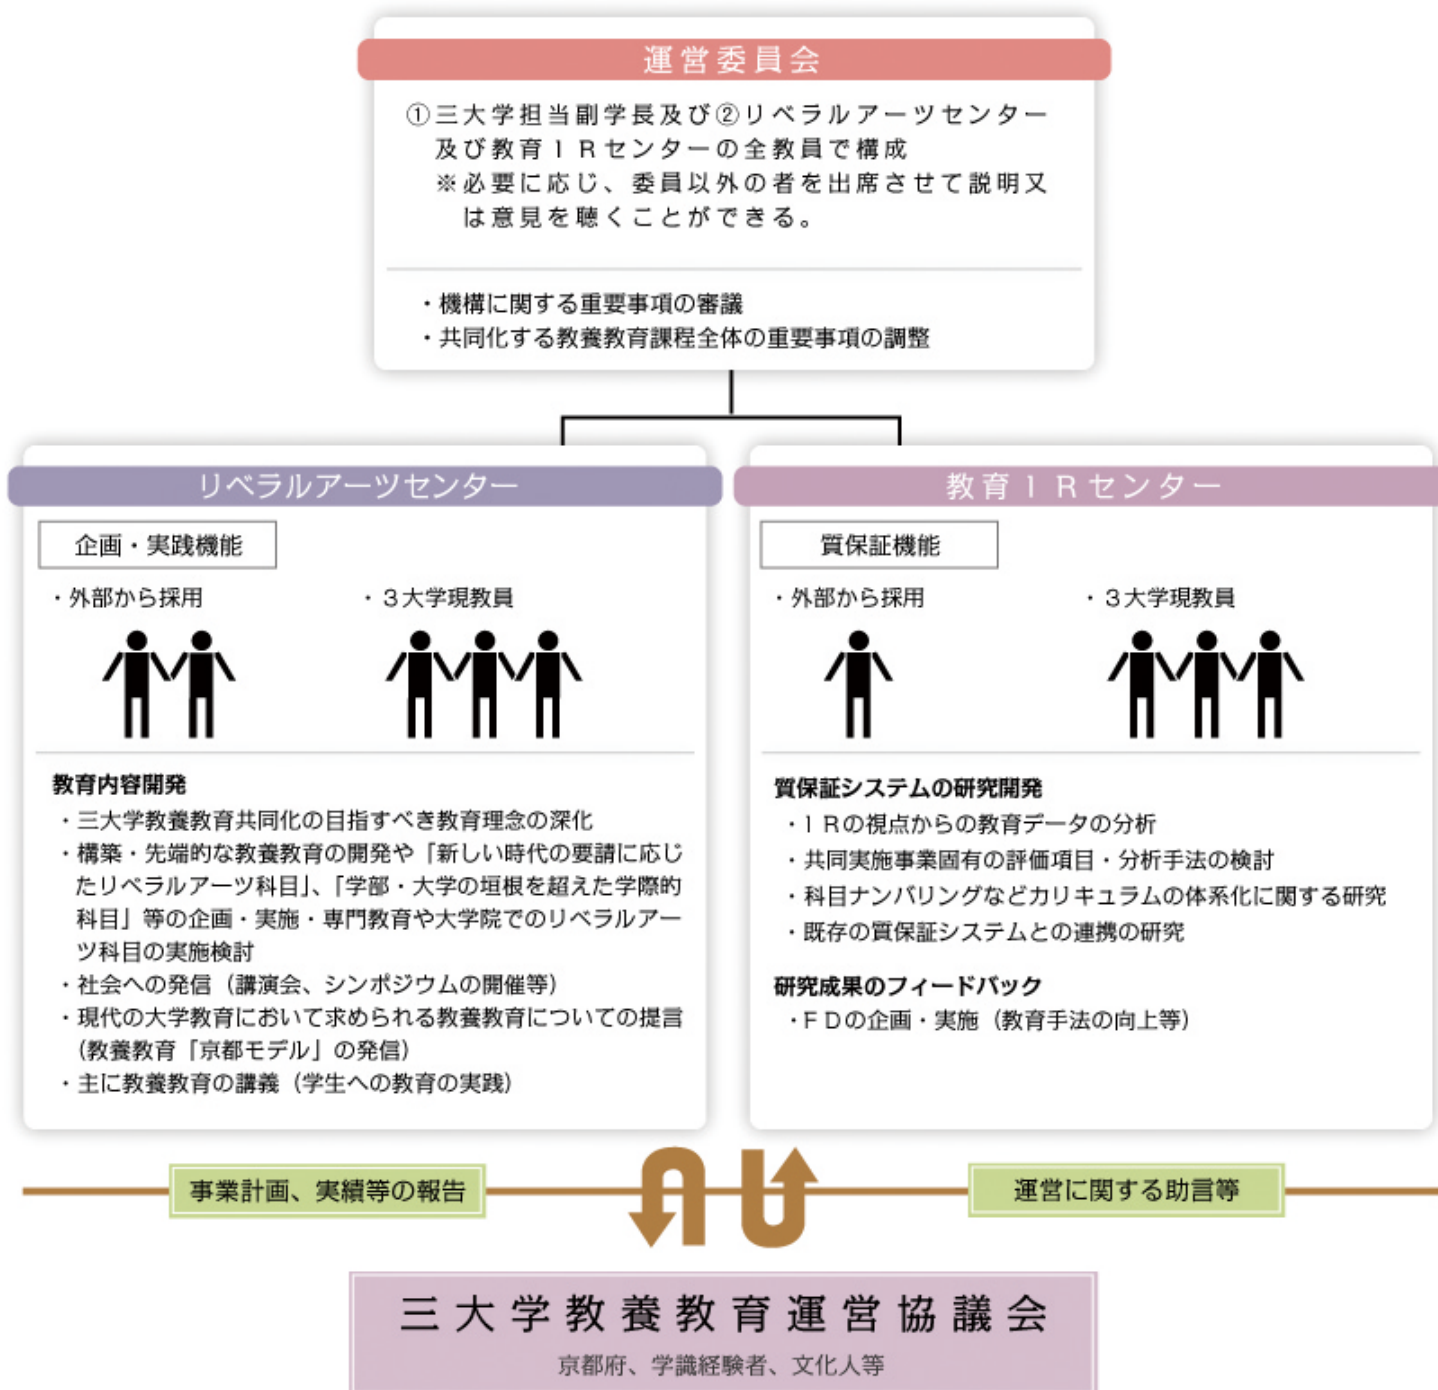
運営委員会

①三大学担当副学長及び②リベラルアーツセンター及び教育ＩＲセンターの全教員で構成
※必要に応じ、委員以外の者を出席させて説明又は意見を聴くことができる。

・機構に関する重要事項の審議
・共同化する教養教育課程全体の重要事項の調整

リベラルアーツセンター

企画・実践機能

・外部から採用

・３大学現教員

教育内容開発
・三大学教養教育共同化の目指すべき教育理念の深化
・構築・先端的な教養教育の開発や「新しい時代の要請に応じたリベラルアーツ科目」、「学部・大学の垣根を超えた学際的科目」等の企画・実施・専門教育や大学院でのリベラルアーツ科目の実施検討
・社会への発信（講演会、シンポジウムの開催等）
・現代の大学教育において求められる教養教育についての提言（教養教育「京都モデル」の発信）
・主に教養教育の講義（学生への教育の実践）

教育ＩＲセンター

質保証機能

・外部から採用

・３大学現教員

質保証システムの研究開発
・ＩＲの視点からの教育データの分析
・共同実施事業固有の評価項目・分析手法の検討
・科目ナンバリングなどカリキュラムの体系化に関する研究
・既存の質保証システムとの連携の研究

研究成果のフィードバック
・ＦＤの企画・実施（教育手法の向上等）

事業計画、実績等の報告

運営に関する助言等

三大学教養教育運営協議会

京都府、学識経験者、文化人等